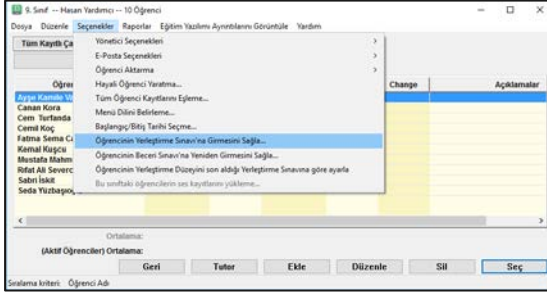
9. Sınıf -- Hasan Yardımcı -- 10 Öğrenci

Dosya Düzenle Seçenekler Raporlar Eğitim Yazılımı Ayrıntılarını Görüntüle Yardım

Tüm Kayıth Ça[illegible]

Yönetici Seçenekleri
E-Posta Seçenekleri
Öğrenci Aktarma
Hayali Öğrenci Yaratma...
Tüm Öğrenci Kayıtlarını Eşleme...
Menü Dilini Belirleme...
Başlangıç/Bitiş Tarihi Seçme...
Öğrencinin Yerleştirme Sınavı'na Girmesini Sağla...
Öğrencinin Beceri Sınavı'na Yeniden Girmesini Sağla...
Öğrencinin Yerleştirme Düzeyini son aldığı Yerleştirme Sınavına göre ayarla
Bu sınıftaki öğrencilerin ses kayıtlarını yükleme...

Öğre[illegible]
Change
Açıklamalar

Ayşe Kamile V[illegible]
Canan Kora
Cem Turfanda
Cemil Koç
Fatma Sema C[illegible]
Kemal Kuşcu
Mustafa Mahm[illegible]
Rifat Ali Severc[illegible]
Sabri İskit
Seda Yüzbaşıo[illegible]

Ortalama:
(Aktif Öğrenciler) Ortalama:

Geri Tutor Ekle Düzenle Sil Seç

Sıralama kriteri: Öğrenci Adı